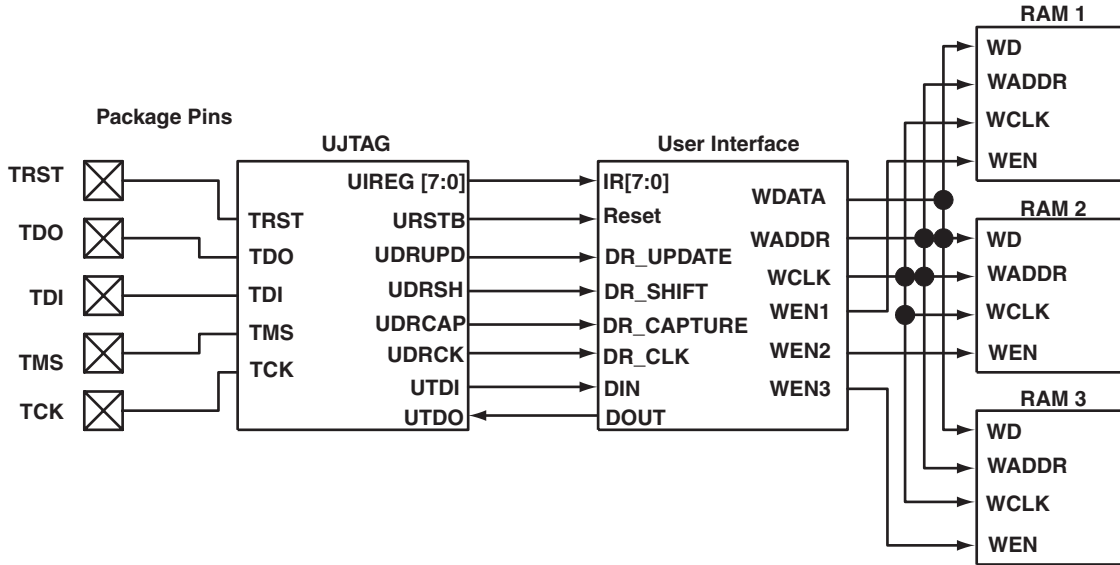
Package Pins

TRST
TDO
TDI
TMS
TCK

UJTAG

TRST
TDO
TDI
TMS
TCK

UIREG [7:0]
URSTB
UDRUPD
UDRSH
UDRCAP
UDRCK
UTDI
UTDO

User Interface

IR[7:0]
Reset
DR_UPDATE
DR_SHIFT
DR_CAPTURE
DR_CLK
DIN
DOUT

WDATA
WADDR
WCLK
WEN1
WEN2
WEN3

RAM 1
WD
WADDR
WCLK
WEN

RAM 2
WD
WADDR
WCLK
WEN

RAM 3
WD
WADDR
WCLK
WEN